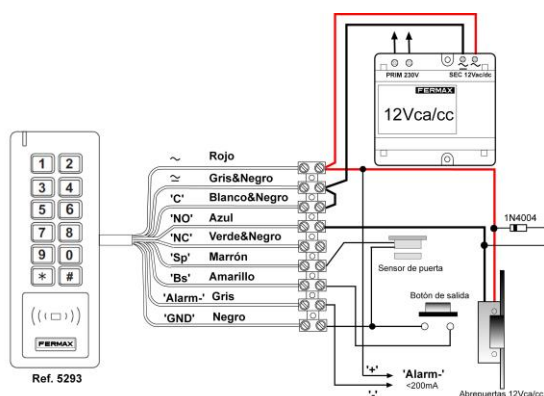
PRIM 230V
SEC 12Vac/dc
FERMAX
12Vca/cc

1 2
3 4
5 6
7 8
9 0
* #
((( □ )))
FERMAX
Ref. 5293

~ Rojo
≃ Gris&Negro
'C' Blanco&Negro
'NO' Azul
'NC' Verde&Negro
'Sp' Marrón
'Bs' Amarillo
'Alarm-' Gris
'GND' Negro

1N4004
Sensor de puerta
Botón de salida
'+'
'Alarm-'
<200mA
'-'
Abrepuertas 12Vca/cc